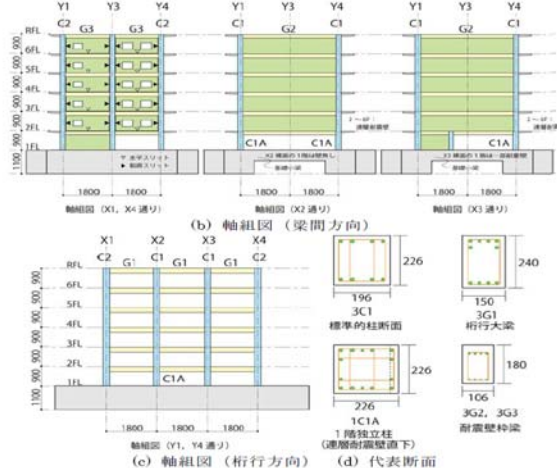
Y1 Y3 Y4
C2 C2
G3 G3
RFL
6FL
5FL
4FL
3FL
2FL
1FL
900
900
900
900
900
1100
▽ 水平スリット
▼ 鉛直スリット
1800 1800
軸組図 (X1, X4 通り)

Y1 Y3 Y4
C1 C1
G2
C1A C1A
X2 構面の 1 階は壁無し
基礎小梁
1800 1800
軸組図 (X2 通り)

Y1 Y3 Y4
C1 C1
G2
2～6F：連層耐震壁
C1A
X3 構面の 1 階は一部耐震壁
1800 1800
軸組図 (X3 通り)

(b) 軸組図 (梁間方向)

X1 X2 X3 X4
C2 C1 C1 C2
G1 G1 G1
RFL
6FL
5FL
4FL
3FL
2FL
1FL
900
900
900
900
900
1100
C1A
1800 1800 1800
軸組図 (Y1, Y4 通り)

(c) 軸組図 (桁行方向)

226
196
3C1
標準的柱断面

240
150
3G1
桁行大梁

226
226
1C1A
1 階独立柱 (連層耐震壁直下)

180
106
3G2, 3G3
耐震壁枠梁

(d) 代表断面